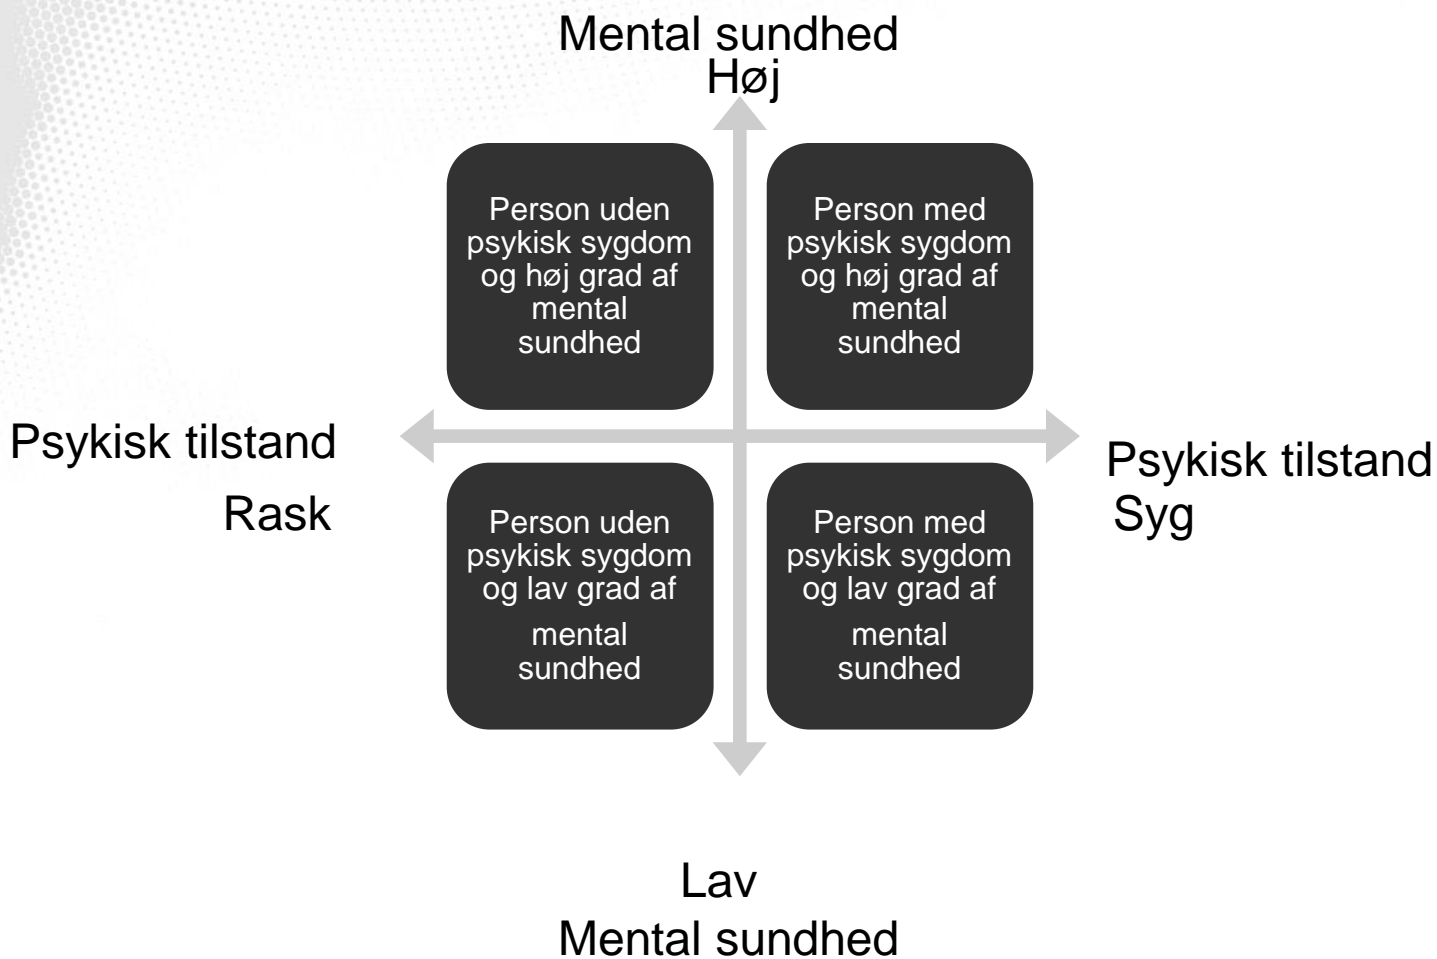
Mental sundhed
Høj

Person uden psykisk sygdom og høj grad af mental sundhed

Person med psykisk sygdom og høj grad af mental sundhed

Psykisk tilstand
Rask

Psykisk tilstand
Syg

Person uden psykisk sygdom og lav grad af mental sundhed

Person med psykisk sygdom og lav grad af mental sundhed

Lav
Mental sundhed